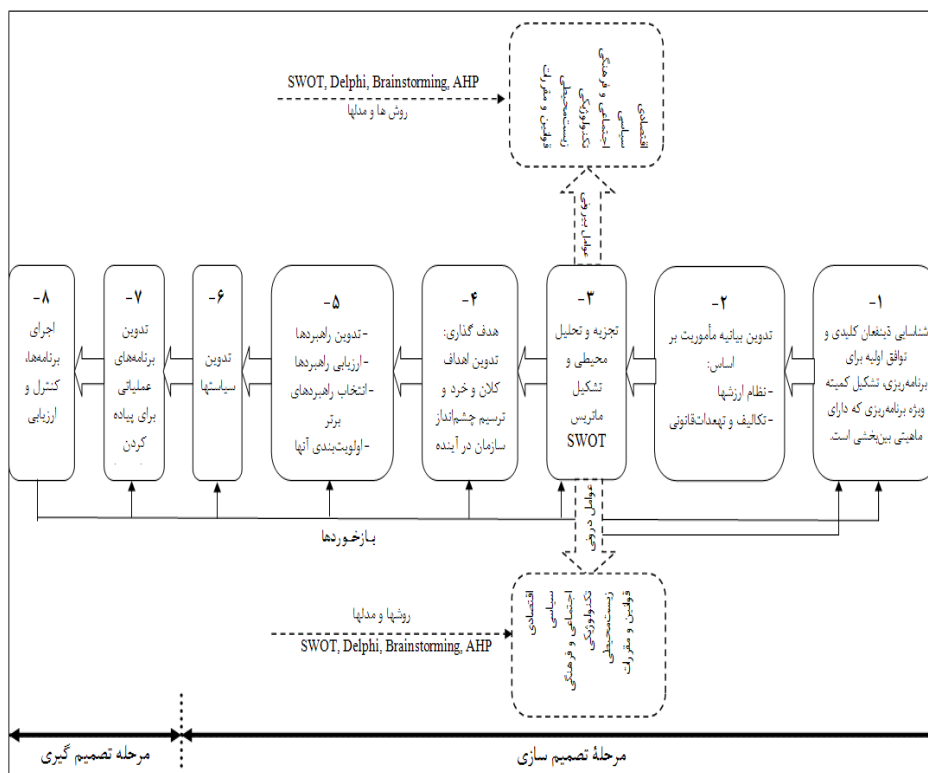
SWOT, Delphi, Brainstorming, AHP
روش ها و مدلها

اقتصادی
سیاسی
اجتماعی و فرهنگی
تکنولوژیکی
زیست‌محیطی
قوانین و مقررات

عوامل بیرونی

-۱
شناسایی ذینفعان کلیدی و توافق اولیه برای برنامه‌ریزی، تشکیل کمیته ویژه برنامه‌ریزی که دارای ماهیتی بین‌بخشی است.

-۲
تدوین بیانیه مأموریت بر اساس:
-نظام ارزشها
-تکالیف و تعهدات‌قانونی

-۳
تجزیه و تحلیل محیطی و تشکیل ماتریس SWOT

-۴
هدف گذاری:
تدوین اهداف کلان و خرد و ترسیم چشم‌انداز سازمان در آینده

-۵
-تدوین راهبردها
-ارزیابی راهبردها
-انتخاب راهبردهای برتر
-اولویت‌بندی آنها

-۶
تدوین سیاستها

-۷
تدوین برنامه‌های عملیاتی برای پیاده کردن

-۸
اجرای برنامه‌ها، کنترل و ارزیابی

بازخوردها

عوامل درونی

روشها و مدلها
SWOT, Delphi, Brainstorming, AHP

اقتصادی
سیاسی
اجتماعی و فرهنگی
تکنولوژیکی
زیست‌محیطی
قوانین و مقررات

مرحله تصمیم گیری
مرحلهٔ تصمیم سازی